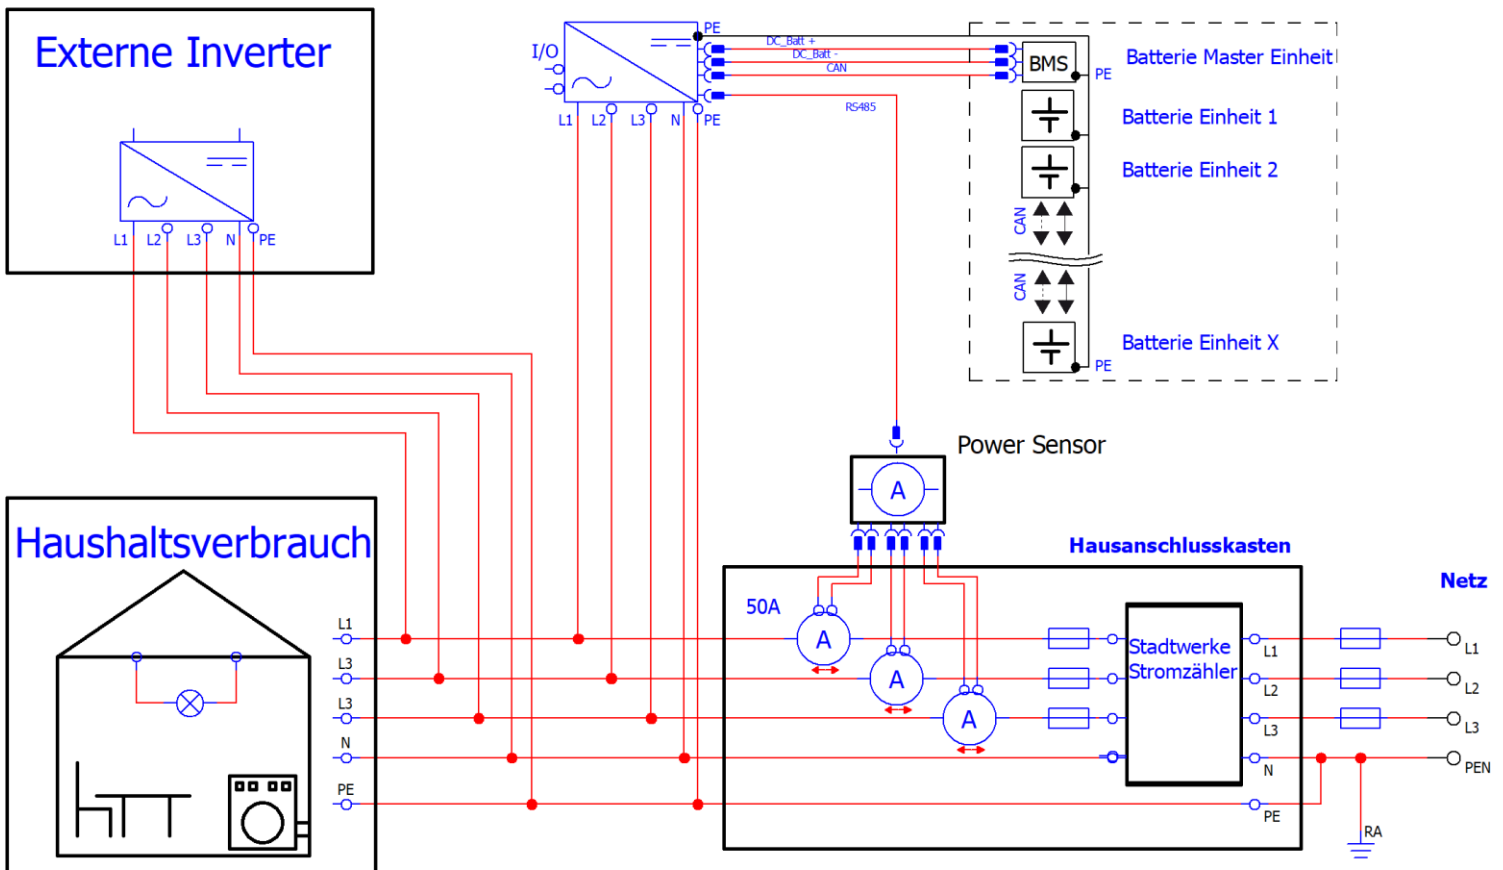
Externe Inverter

L1 L2 L3 N PE

I/O

PE

L1 L2 L3 N PE

DC_Batt +
DC_Batt -
CAN

RS485

BMS

PE

Batterie Master Einheit

Batterie Einheit 1

Batterie Einheit 2

CAN

CAN

Batterie Einheit X

PE

Power Sensor

A

Haushaltsverbrauch

L1
L3
L3
N
PE

Hausanschlusskasten

50A

A

A

A

Stadtwerke
Stromzähler

L1
L2
L3
N
PE

Netz

L1
L2
L3
PEN

RA